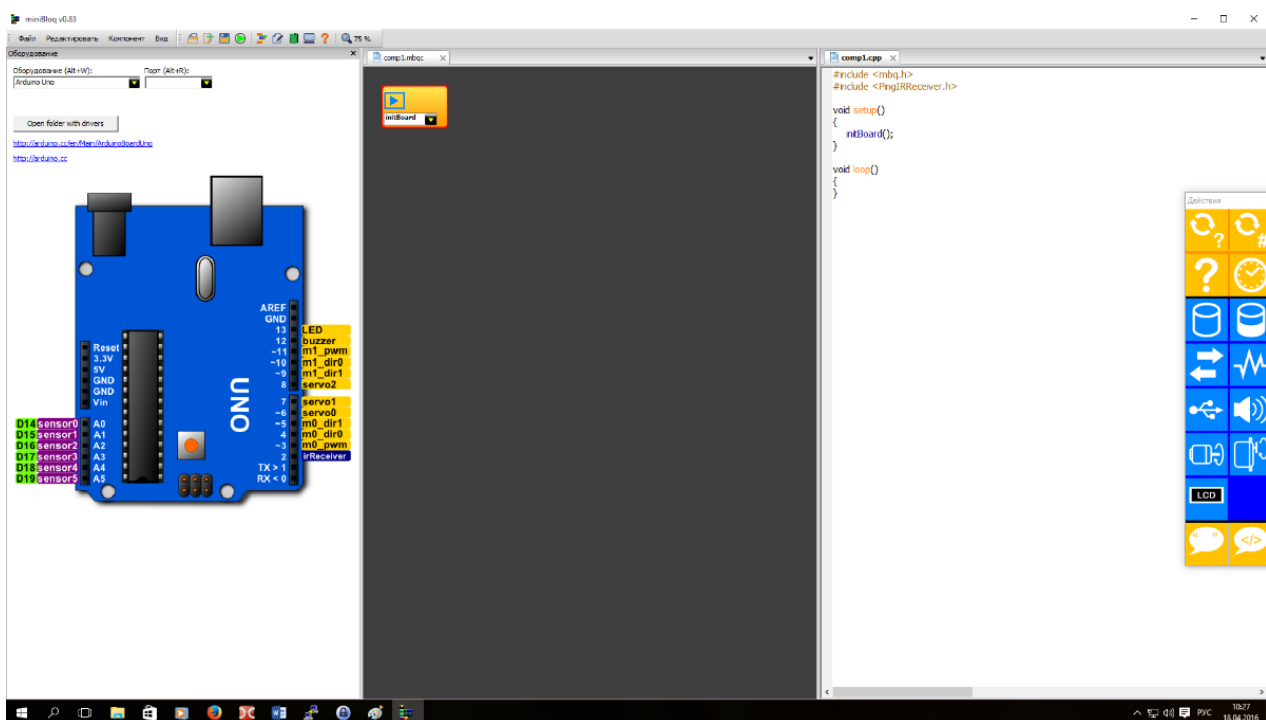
miniBloq v0.83

Файл Редактировать Компонент Вид 75 %

Оборудование

Оборудование (Alt+W): Порт (Alt+R):

Arduino Uno

Open folder with drivers

http://arduino.cc/en/Main/ArduinoBoardUno

http://arduino.cc

AREF
GND
13 LED
12 buzzer
~11 m1_pwm
~10 m1_dir0
~9 m1_dir1
8 servo2
7 servo1
~6 servo0
~5 m0_dir1
4 m0_dir0
~3 m0_pwm
2 irReceiver
TX > 1
RX < 0

Reset
3.3V
5V
GND
GND
Vin

D14 sensor0 A0
D15 sensor1 A1
D16 sensor2 A2
D17 sensor3 A3
D18 sensor4 A4
D19 sensor5 A5

UNO

comp1.mbqc

initBoard

comp1.cpp

#include <mbq.h>
#include <PingIRReceiver.h>

void setup()
{
initBoard();
}

void loop()
{
}

Действия

LCD

РУС 10:27 10.04.2016